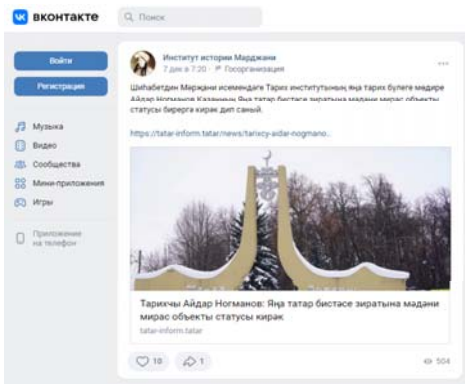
вконтакте

Поиск

Войти

Регистрация

Музыка

Видео

Сообщества

Мини-приложения

Игры

Приложение на телефон

Институт истории Марджани
7 дек в 7:20 · Госорганизация

Шиһабетдин Мәрҗани исемендәге Тарих институтының яңа тарих бүлеге мөдире Айдар Ногманов Казанның Яңа татар бистәсе зиратына мәдәни мирас объекты статусы бирергә кирәк дип саный.

https://tatar-inform.tatar/news/tarixcy-aidar-nogmano...

Тарихчы Айдар Ногманов: Яңа татар бистәсе зиратына мәдәни мирас объекты статусы кирәк
tatar-inform.tatar

10
1
504